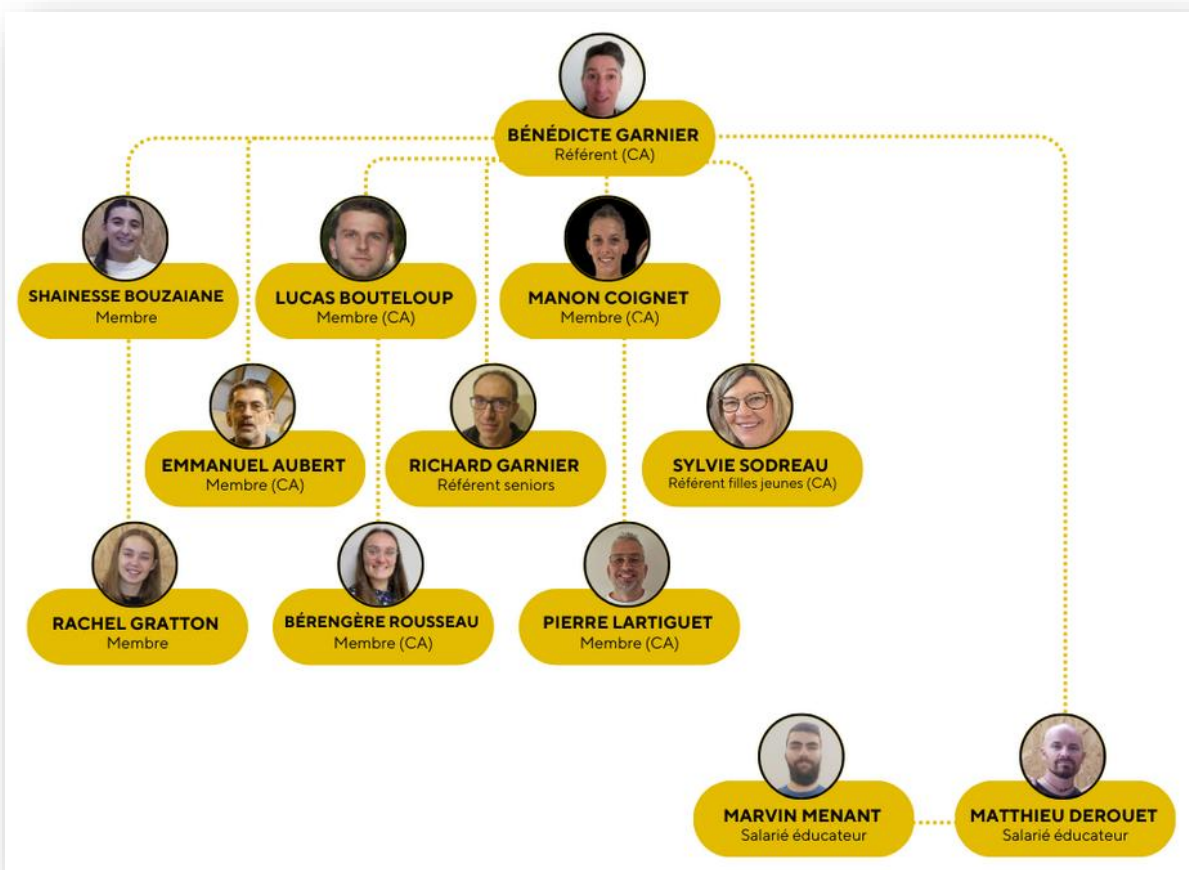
BÉNÉDICTE GARNIER
Référent (CA)

SHAINESSE BOUZAIANE
Membre

LUCAS BOUTELOUP
Membre (CA)

MANON COIGNET
Membre (CA)

EMMANUEL AUBERT
Membre (CA)

RICHARD GARNIER
Référent seniors

SYLVIE SODREAU
Référent filles jeunes (CA)

RACHEL GRATTON
Membre

BÉRENGÈRE ROUSSEAU
Membre (CA)

PIERRE LARTIGUET
Membre (CA)

MARVIN MENANT
Salarié éducateur

MATTHIEU DEROUET
Salarié éducateur